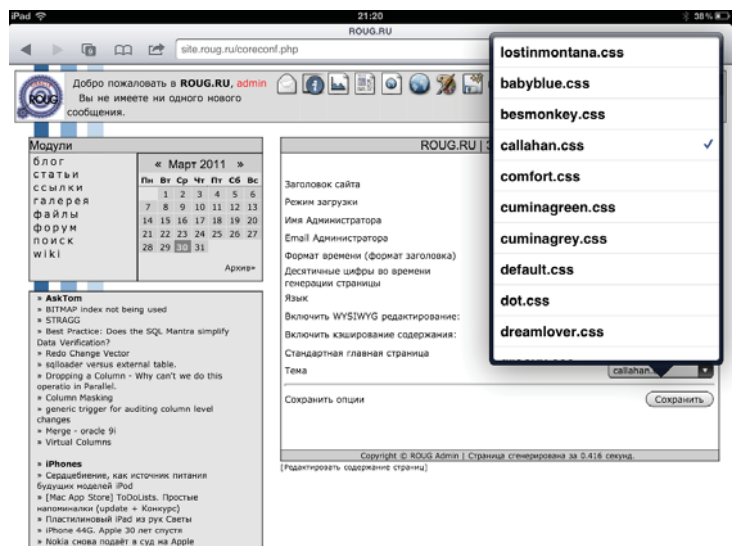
iPad
21:20
ROUG.RU
38%
site.roug.ru/coreconf.php

ROUG
Добро пожаловать в ROUG.RU, admin
Вы не имеете ни одного нового сообщения.

Модули
блог
статьи
ссылки
галерея
файлы
форум
поиск
wiki

« Март 2011 »

| Пн | Вт | Ср | Чт | Пт | Сб | Вс |
|---|---|---|---|---|---|---|
| | 1 | 2 | 3 | 4 | 5 | 6 |
| 7 | 8 | 9 | 10 | 11 | 12 | 13 |
| 14 | 15 | 16 | 17 | 18 | 19 | 20 |
| 21 | 22 | 23 | 24 | 25 | 26 | 27 |
| 28 | 29 | 30 | 31 | | | |

Архив»

» AskTom
» BITMAP index not being used
» STRAGG
» Best Practice: Does the SQL Mantra simplify Data Verification?
» Redo Change Vector
» sqlloader versus external table.
» Dropping a Column - Why can't we do this operatio in Parallel.
» Column Masking
» generic trigger for auditing column level changes
» Merge - oracle 9i
» Virtual Columns

» iPhones
» Сердцебиение, как источник питания будущих моделей iPod
» [Mac App Store] ToDoLists. Простые напоминалки (update + Конкурс)
» Пластилиновый iPad из рук Светы
» iPhone 4G. iPhone 30 лет спустя
» Nokia снова подаёт в суд на Apple

ROUG.RU | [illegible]

Заголовок сайта
Режим загрузки
Имя Администратора
Email Администратора
Формат времени (формат заголовка)
Десятичные цифры во времени генерации страницы
Язык
Включить WYSIWYG редактирование:
Включить кэширование содержания:
Стандартная главная страница
Тема
callahan.css
Сохранить опции
Сохранить

Copyright © ROUG Admin | Страница сгенерирована за 0.416 секунд.
[Редактировать содержание страниц]

lostinmontana.css
babyblue.css
besmonkey.css
callahan.css ✓
comfort.css
cuminagreen.css
cuminagrey.css
default.css
dot.css
dreamlover.css